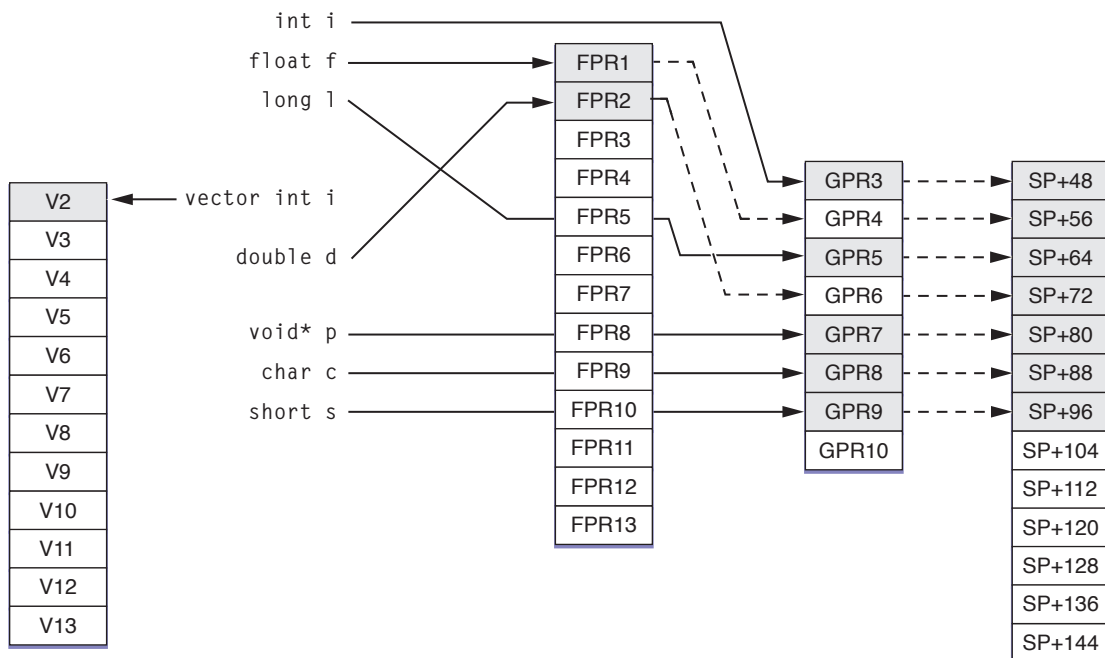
int i
float f
long l
vector int i
double d
void* p
char c
short s

V2
V3
V4
V5
V6
V7
V8
V9
V10
V11
V12
V13

FPR1
FPR2
FPR3
FPR4
FPR5
FPR6
FPR7
FPR8
FPR9
FPR10
FPR11
FPR12
FPR13

GPR3
GPR4
GPR5
GPR6
GPR7
GPR8
GPR9
GPR10

SP+48
SP+56
SP+64
SP+72
SP+80
SP+88
SP+96
SP+104
SP+112
SP+120
SP+128
SP+136
SP+144